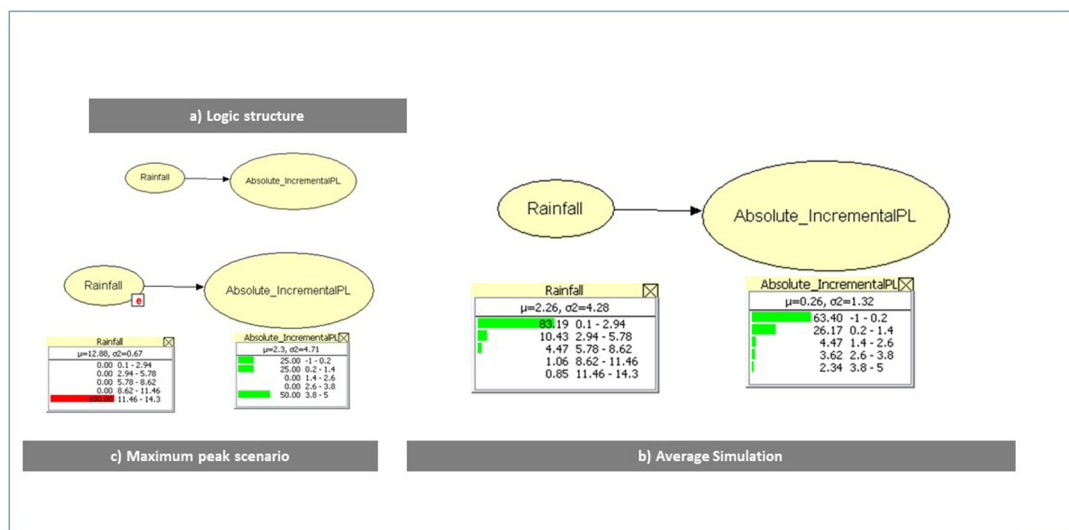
a) Logic structure

Rainfall

Absolute_IncrementalPL

Rainfall

e

Absolute_IncrementalPL

| Rainfall | |
|---|---|
| μ=12.88, σ2=0.67 | |
| 0.00 | 0.1 - 2.94 |
| 0.00 | 2.94 - 5.78 |
| 0.00 | 5.78 - 8.62 |
| 0.00 | 8.62 - 11.46 |
| 100.00 | 11.46 - 14.3 |

| Absolute_IncrementalPL | |
|---|---|
| μ=2.3, σ2=4.71 | |
| 25.00 | -1 - 0.2 |
| 25.00 | 0.2 - 1.4 |
| 0.00 | 1.4 - 2.6 |
| 0.00 | 2.6 - 3.8 |
| 50.00 | 3.8 - 5 |

c) Maximum peak scenario

Rainfall

Absolute_IncrementalPL

| Rainfall | |
|---|---|
| μ=2.26, σ2=4.28 | |
| 83.19 | 0.1 - 2.94 |
| 10.43 | 2.94 - 5.78 |
| 4.47 | 5.78 - 8.62 |
| 1.06 | 8.62 - 11.46 |
| 0.85 | 11.46 - 14.3 |

| Absolute_IncrementalPL | |
|---|---|
| μ=0.26, σ2=1.32 | |
| 63.40 | -1 - 0.2 |
| 26.17 | 0.2 - 1.4 |
| 4.47 | 1.4 - 2.6 |
| 3.62 | 2.6 - 3.8 |
| 2.34 | 3.8 - 5 |

b) Average Simulation